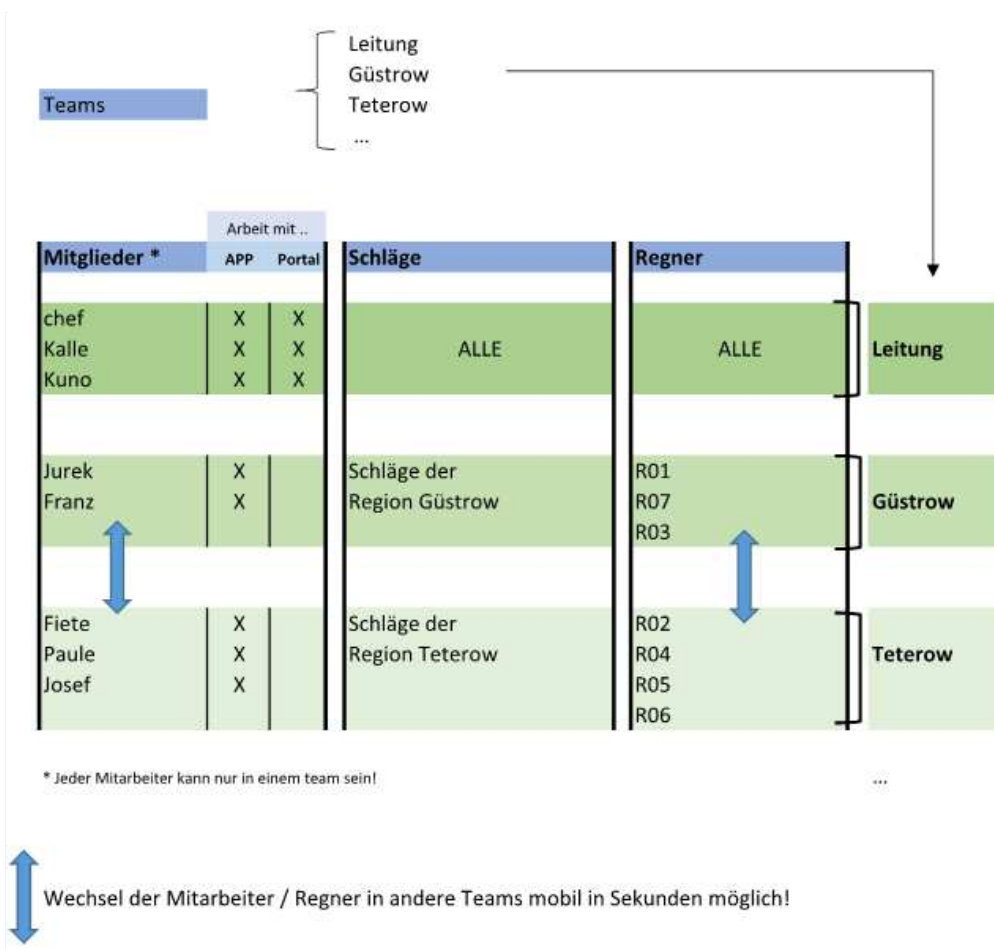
Teams

Leitung
Güstrow
Teterow
...

Arbeit mit ..

| Mitglieder * | APP | Portal | Schläge | Regner | |
|---|---|---|---|---|---|
| chef | X | X | | | |
| Kalle | X | X | ALLE | ALLE | Leitung |
| Kuno | X | X | | | |
| Jurek | X | | Schläge der | R01 | |
| Franz | X | | Region Güstrow | R07 | Güstrow |
| | | | | R03 | |
| Fiete | X | | Schläge der | R02 | |
| Paule | X | | Region Teterow | R04 | Teterow |
| Josef | X | | | R05 | |
| | | | | R06 | |

* Jeder Mitarbeiter kann nur in einem team sein!

...

Wechsel der Mitarbeiter / Regner in andere Teams mobil in Sekunden möglich!